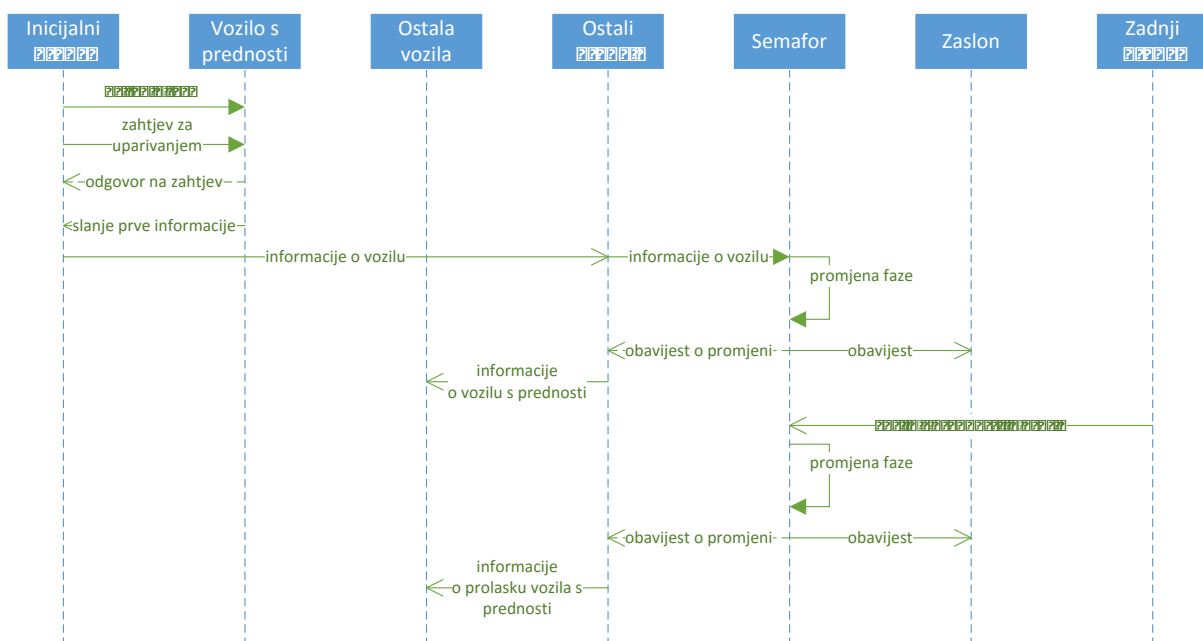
Inicijalni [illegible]

Vozilo s prednosti

Ostala vozila

Ostali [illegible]

Semafor

Zaslon

Zadnji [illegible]

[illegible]

zahtjev za uparivanjem

odgovor na zahtjev

slanje prve informacije

informacije o vozilu

informacije o vozilu

promjena faze

obavijest o promjeni

obavijest

informacije o vozilu s prednosti

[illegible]

promjena faze

obavijest o promjeni

obavijest

informacije o prolasku vozila s prednosti